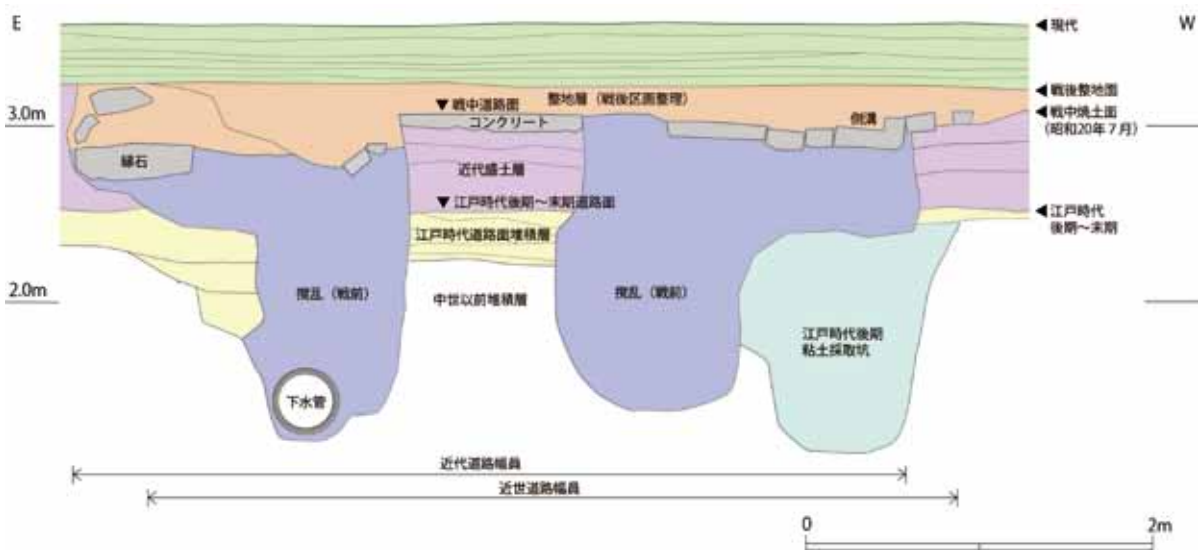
E

W

◀現代

◀戦後整地面

3.0m

▼戦中道路面

整地層（戦後区画整理）

◀戦中焼土面（昭和20年7月）

コンクリート

側溝

縁石

近代盛土層

▼江戸時代後期～末期道路面

◀江戸時代後期～末期

江戸時代道路面堆積層

2.0m

撹乱（戦前）

中世以前堆積層

撹乱（戦前）

江戸時代後期粘土採取坑

下水管

近代道路幅員

近世道路幅員

0

2m